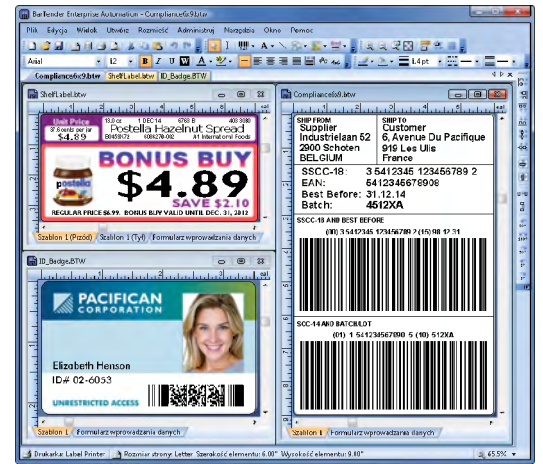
BarTender Enterprise Automation - Compliance6x9.btw

Plik Edycja Widok Utwórz Rozmieść Administruj Narzędzia Okno Pomoc

Arial 12 B I U W A

Compliance6x9.btw ShelfLabel.btw ID_Badge.BTW

ShelfLabel.btw

Unit Price 13.0 oz 1 DEC 14 8768 B 408 0086
37.9 cents per oz Postella Hazelnut Spread
$4.89 8045917 4006278-002 A1 International Foods

BONUS BUY
$4.89
SAVE $2.10
REGULAR PRICE $6.99. BONUS BUY VALID UNTIL DEC. 31, 2012

Szablon 1 (Przód) Szablon 1 (Tył) Formularz wprowadzania danych

ID_Badge.BTW

PACIFICAN CORPORATION

Elizabeth Henson
ID# 02-6053

UNRESTRICTED ACCESS

Szablon 1 Formularz wprowadzania danych

Compliance6x9.btw

SHIP FROM
Supplier
Industrielaan 52
2900 Schoten
BELGIUM

SHIP TO
Customer
6, Avenue Du Pacifique
919 Les Ulis
France

SSCC-18: 3 5412345 123456789 2
EAN: 5412345676909
Best Before: 31.12.14
Batch: 4512XA

SSCC-18 AND BEST BEFORE
(00) 3 5412345 123456789 2 (15) 98 12 31

SSCC-14 AND BATCH/LOT
(01) 1 541234567890 5 (10) 512XA

Szablon 1 Formularz wprowadzania danych

Drukarka: Label Printer Rozmiar strony: Letter Szerokość elementu: 6.00" Wysokość elementu: 9.00" 65.5%